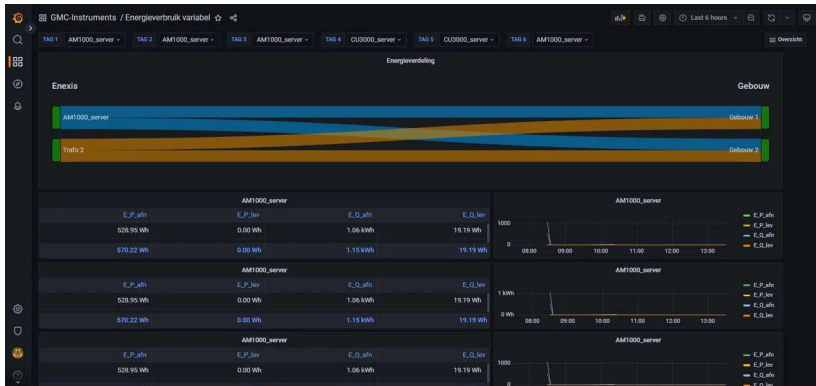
GMC-Instruments / Energieverbruik variabel

Last 6 hours

TAG 1 AM1000_server TAG 2 AM1000_server TAG 3 AM1000_server TAG 4 CU3000_server TAG 5 CU3000_server TAG 6 AM1000_server

Overzicht

Energieverdeling

Enexis

Gebouw

AM1000_server

Gebouw 1

Trafo 2

Gebouw 2

AM1000_server

| E_P_afn | E_P_lev | E_Q_afn | E_Q_lev |
|---|---|---|---|
| 528.95 Wh | 0.00 Wh | 1.06 kWh | 19.19 Wh |
| 570.22 Wh | 0.00 Wh | 1.15 kWh | 19.19 Wh |

AM1000_server

1000

0

08:00 09:00 10:00 11:00 12:00 13:00

E_P_afn
E_P_lev
E_Q_afn
E_Q_lev

AM1000_server

| E_P_afn | E_P_lev | E_Q_afn | E_Q_lev |
|---|---|---|---|
| 528.95 Wh | 0.00 Wh | 1.06 kWh | 19.19 Wh |
| 570.22 Wh | 0.00 Wh | 1.15 kWh | 19.19 Wh |

AM1000_server

1 kWh

0 Wh

08:00 09:00 10:00 11:00 12:00 13:00

E_P_afn
E_P_lev
E_Q_afn
E_Q_lev

AM1000_server

| E_P_afn | E_P_lev | E_Q_afn | E_Q_lev |
|---|---|---|---|
| 528.95 Wh | 0.00 Wh | 1.06 kWh | 19.19 Wh |

AM1000_server

1000

0

E_P_afn
E_P_lev
E_Q_afn
E_Q_lev